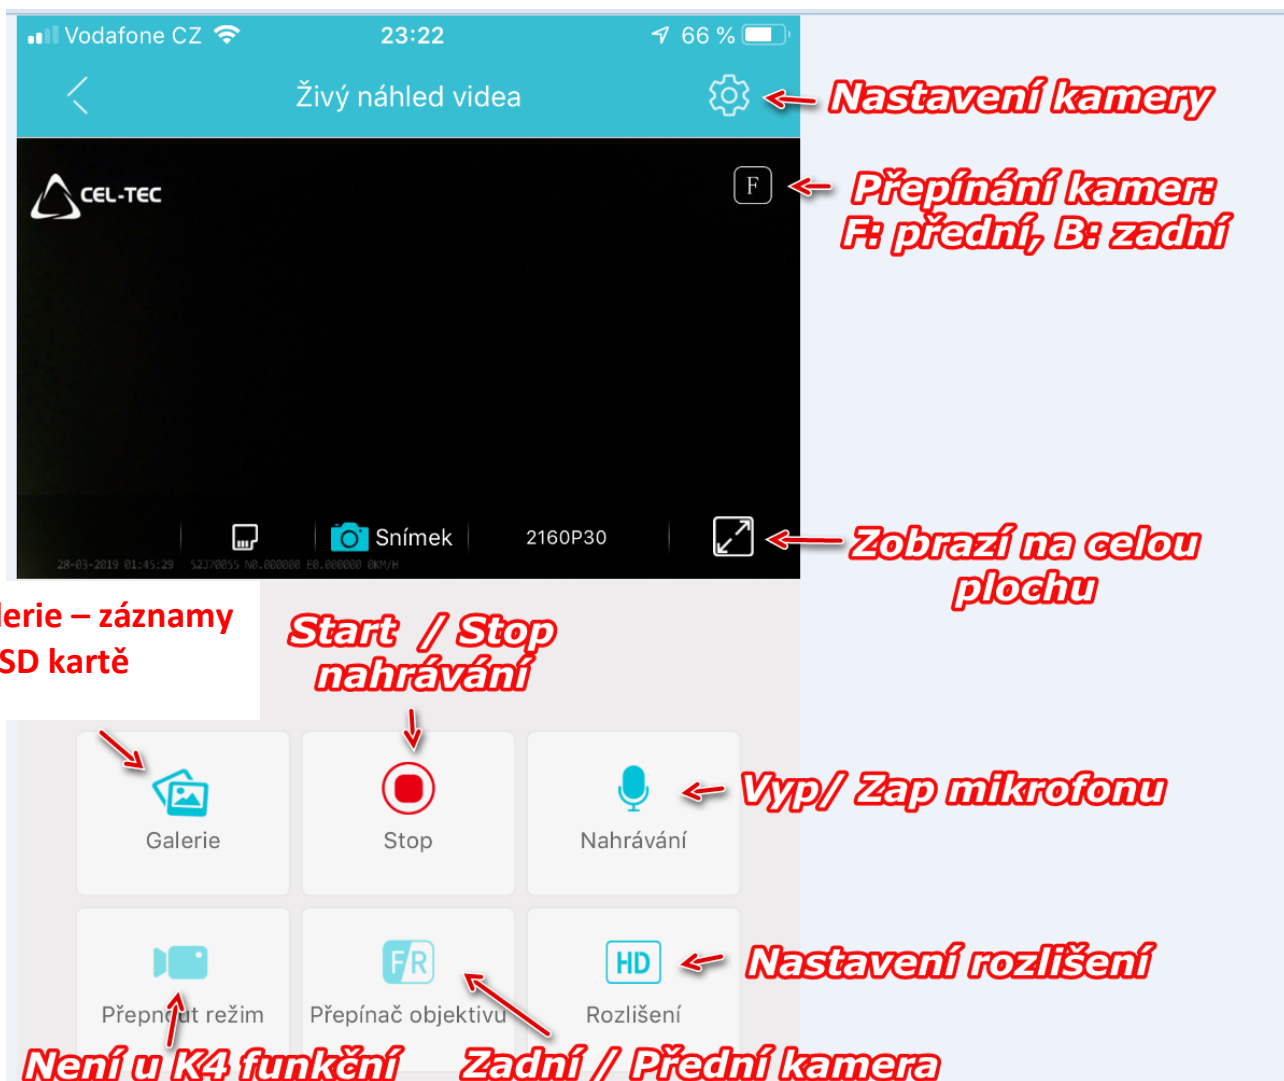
Vodafone CZ 23:22 66 %

Živý náhled videa

Nastavení kamery

CEL-TEC

F

Přepínání kamer: F: přední, B: zadní

Snímek 2160P30

28-03-2019 01:45:29 52370055 N0.000000 E0.000000 0KM/H

Zobrazí na celou plochu

lerie – záznamy SD kartě

Start / Stop nahrávání

Galerie

Stop

Nahrávání

Vyp/ Zap mikrofonu

F R

HD

Přepnout režim

Přepínač objektivu

Rozlišení

Nastavení rozlišení

Není u K4 funkční

Zadní / Přední kamera